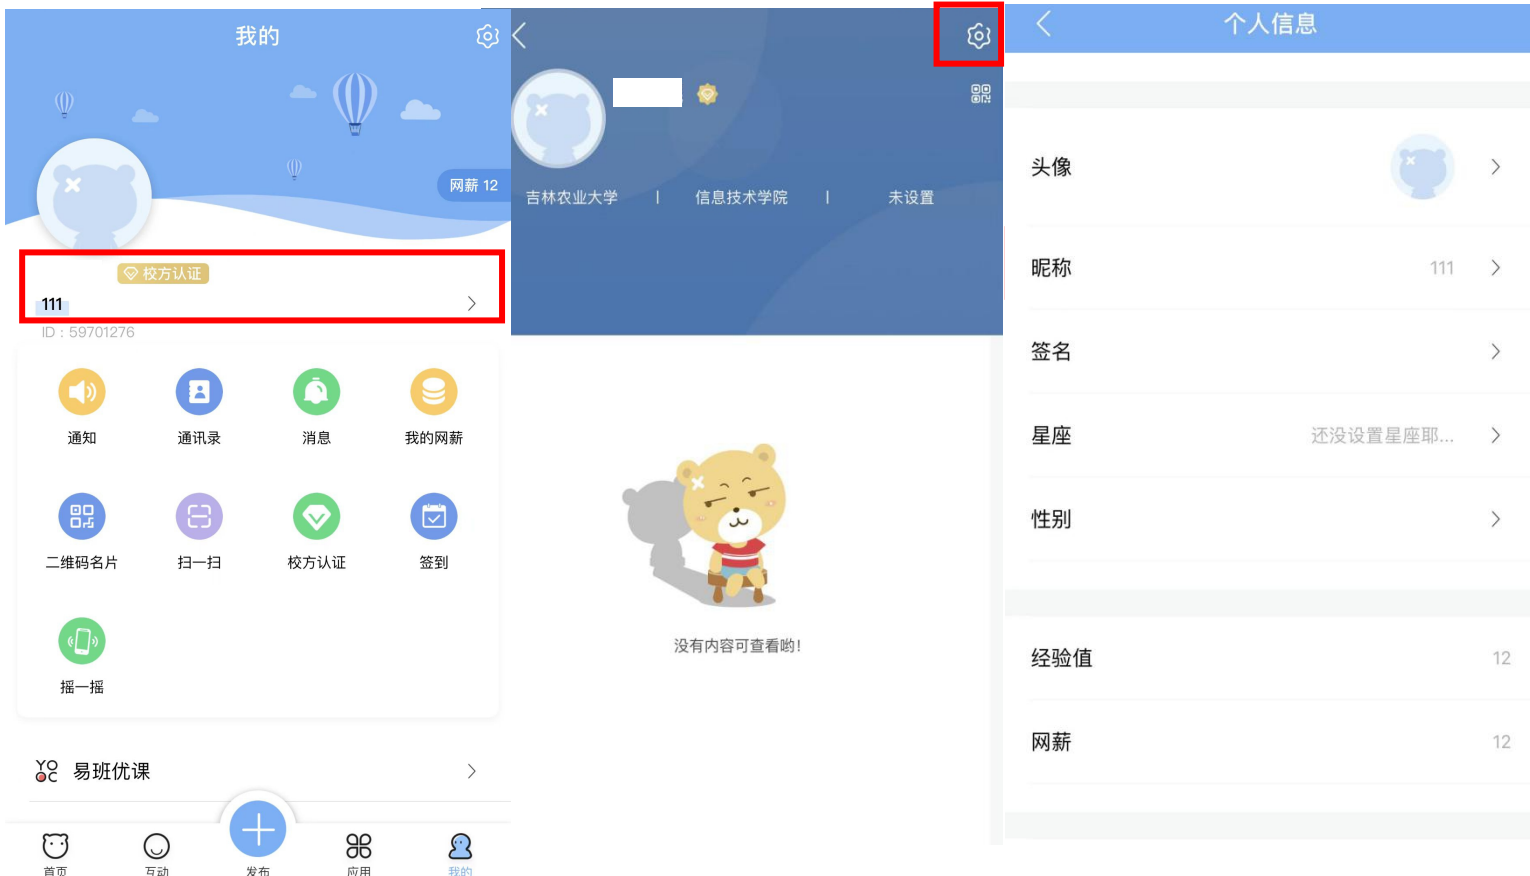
我的

网薪 12

校方认证

111

ID：59701276

通知

通讯录

消息

我的网薪

二维码名片

扫一扫

校方认证

签到

摇一摇

易班优课

首页

互动

发布

应用

我的

吉林农业大学 | 信息技术学院 | 未设置

没有内容可查看哟！

个人信息

头像

昵称 111

签名

星座 还没设置星座耶...

性别

经验值 12

网薪 12